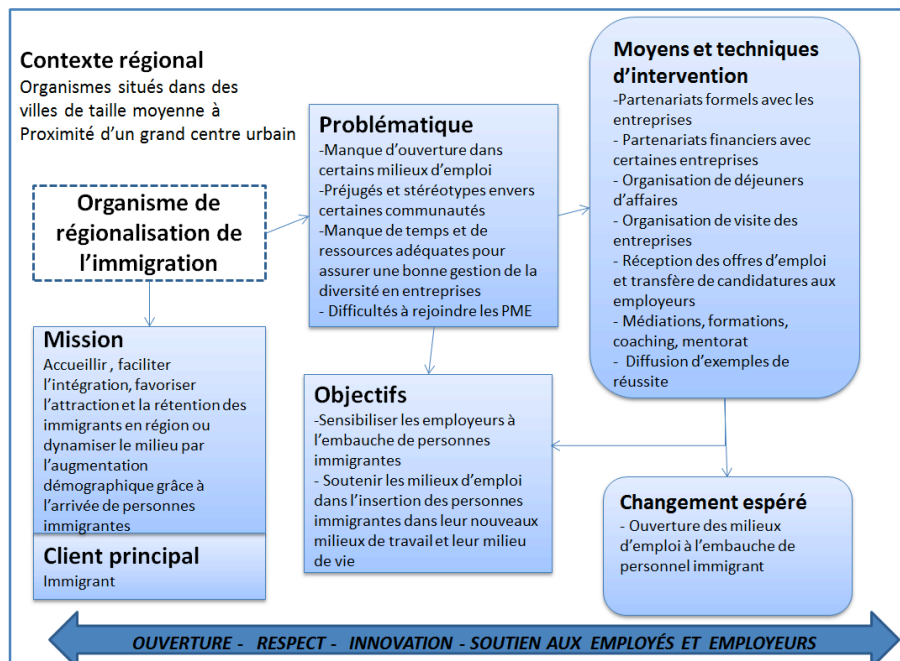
Contexte régional
Organismes situés dans des villes de taille moyenne à Proximité d'un grand centre urbain

Organisme de régionalisation de l'immigration

Mission
Accueillir , faciliter l'intégration, favoriser l'attraction et la rétention des immigrants en région ou dynamiser le milieu par l'augmentation démographique grâce à l'arrivée de personnes immigrantes

Client principal
Immigrant

Problématique
-Manque d'ouverture dans certains milieux d'emploi
-Préjugés et stéréotypes envers certaines communautés
-Manque de temps et de ressources adéquates pour assurer une bonne gestion de la diversité en entreprises
- Difficultés à rejoindre les PME

Objectifs
-Sensibiliser les employeurs à l'embauche de personnes immigrantes
- Soutenir les milieux d'emploi dans l'insertion des personnes immigrantes dans leur nouveaux milieux de travail et leur milieu de vie

Moyens et techniques d'intervention
-Partenariats formels avec les entreprises
- Partenariats financiers avec certaines entreprises
- Organisation de déjeuners d'affaires
- Organisation de visite des entreprises
- Réception des offres d'emploi et transfère de candidatures aux employeurs
- Médiations, formations, coaching, mentorat
- Diffusion d'exemples de réussite

Changement espéré
- Ouverture des milieux d'emploi à l'embauche de personnel immigrant

OUVERTURE - RESPECT - INNOVATION - SOUTIEN AUX EMPLOYÉS ET EMPLOYEURS